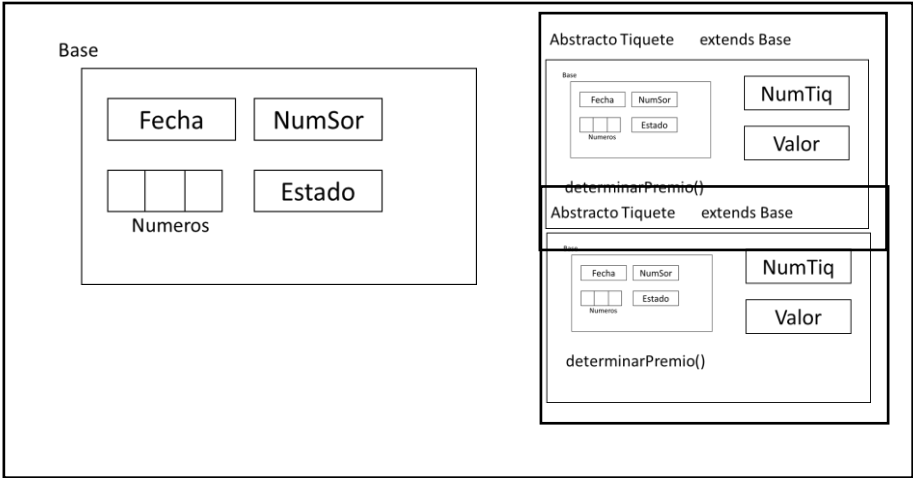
Base

Fecha

NumSor

Estado

Numeros

Abstracto Tiquete extends Base

Base

Fecha

NumSor

Estado

Numeros

NumTiq

Valor

determinarPremio()

Abstracto Tiquete extends Base

Base

Fecha

NumSor

Estado

Numeros

NumTiq

Valor

determinarPremio()